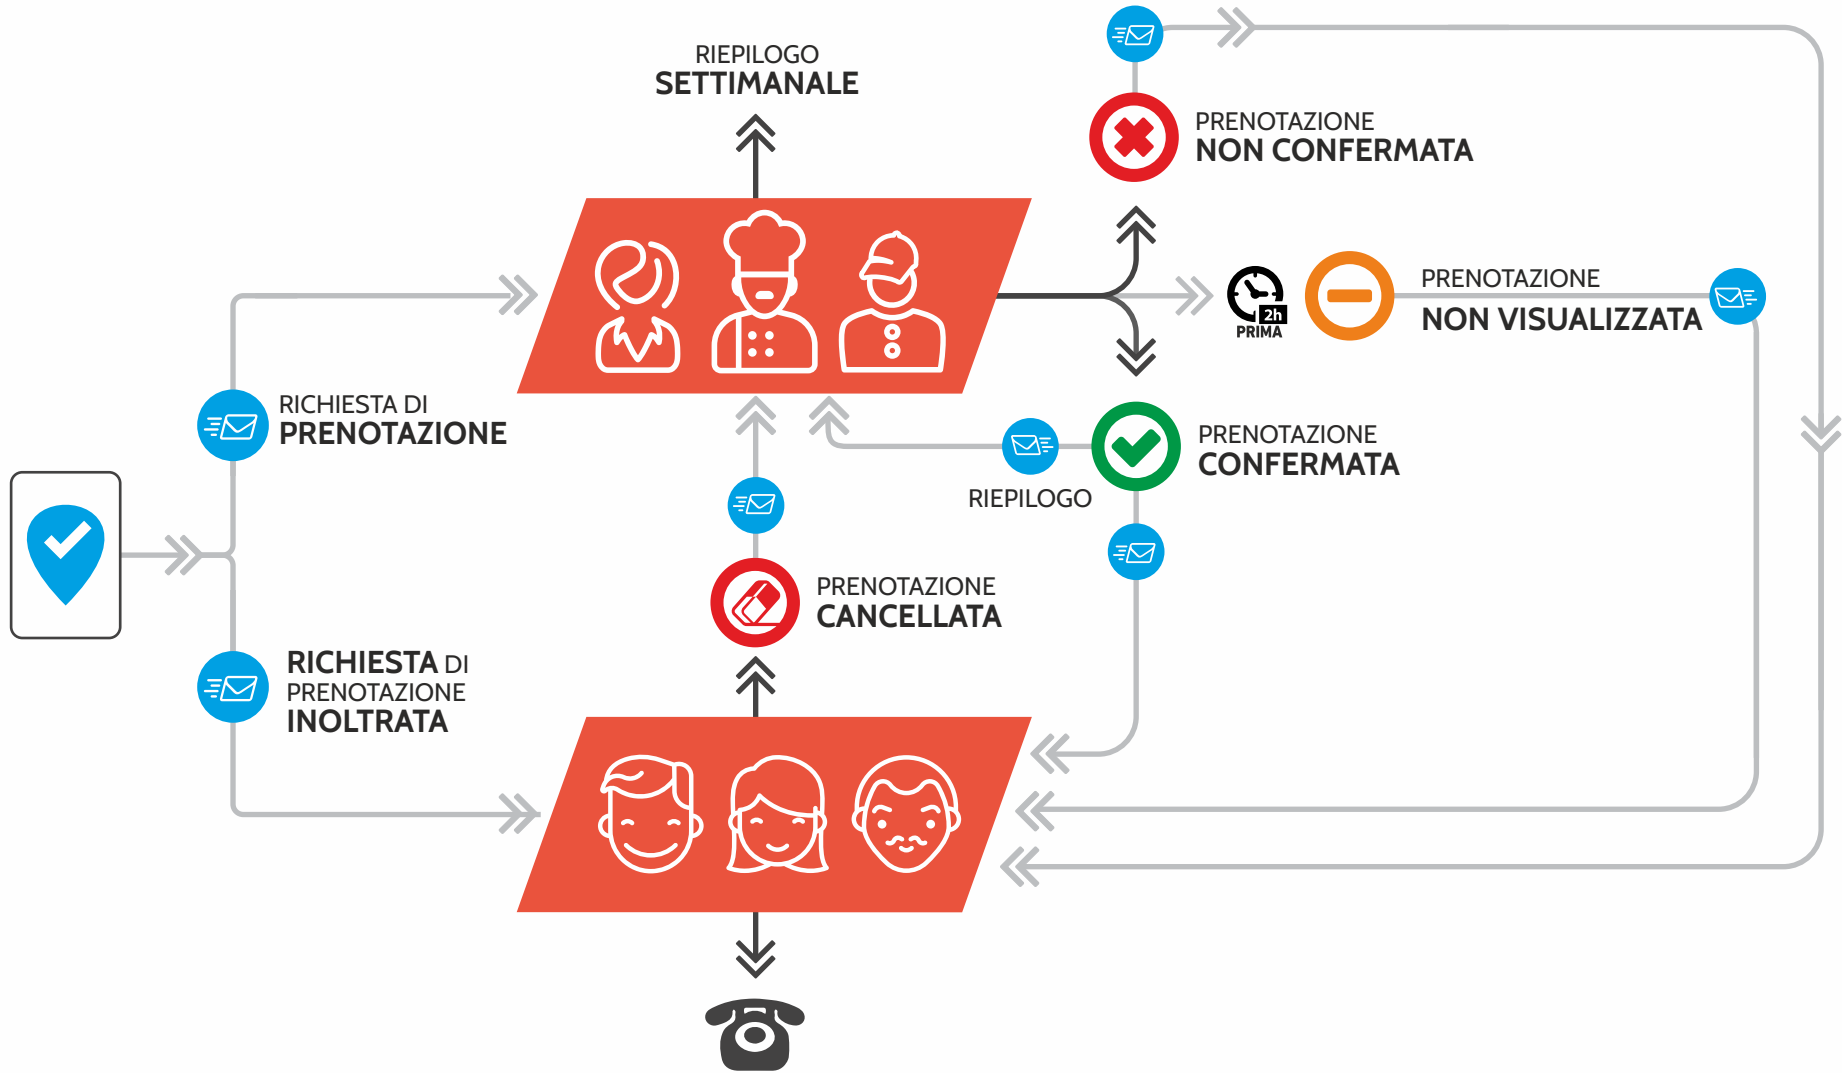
RIEPILOGO
SETTIMANALE

PRENOTAZIONE
NON CONFERMATA

2h
PRIMA

PRENOTAZIONE
NON VISUALIZZATA

RICHIESTA DI
PRENOTAZIONE

PRENOTAZIONE
CONFERMATA

RIEPILOGO

PRENOTAZIONE
CANCELLATA

RICHIESTA DI
PRENOTAZIONE
INOLTRATA